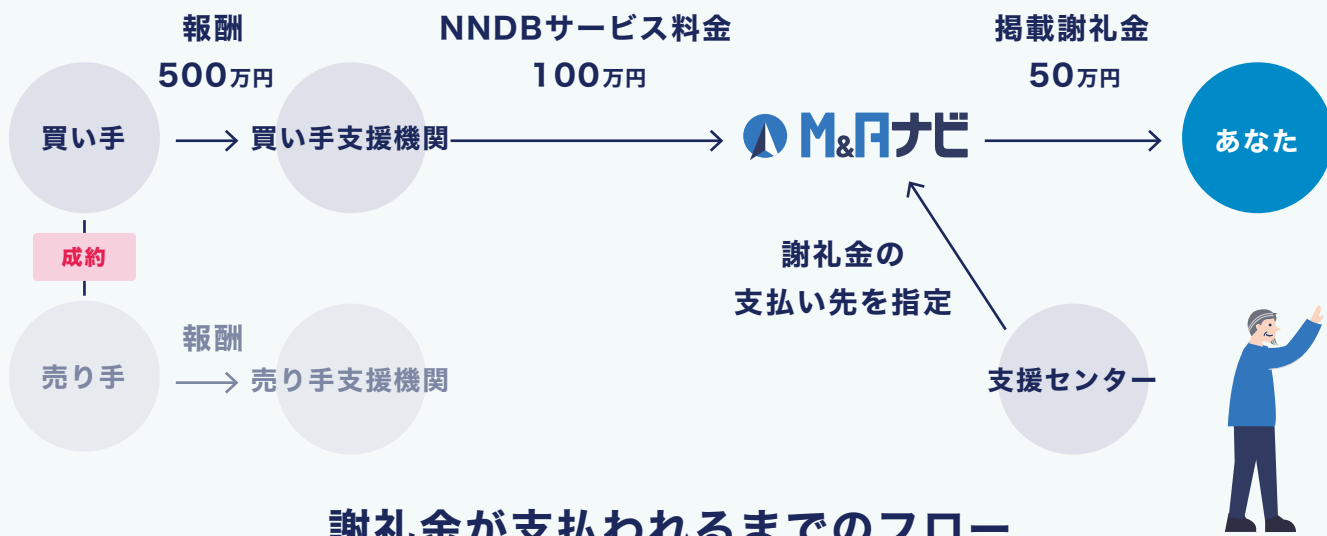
報酬
500万円

NNDBサービス料金
100万円

掲載謝礼金
50万円

買い手 買い手支援機関 M&Aナビ あなた

成約

謝礼金の
支払い先を指定

売り手

報酬
売り手支援機関

支援センター

謝礼金が支払われるまでのフロー